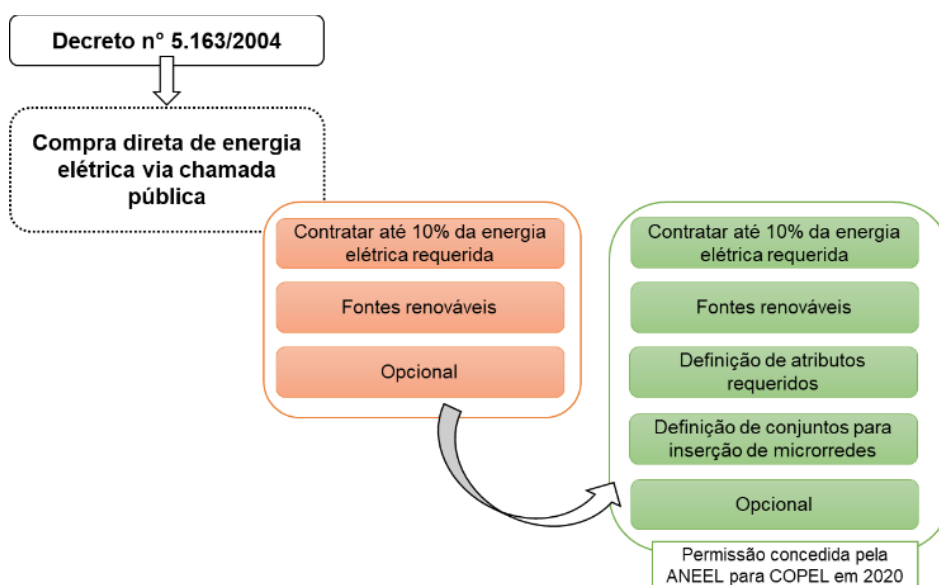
Decreto nº 5.163/2004

Compra direta de energia elétrica via chamada pública

Contratar até 10% da energia elétrica requerida

Fontes renováveis

Opcional

Contratar até 10% da energia elétrica requerida

Fontes renováveis

Definição de atributos requeridos

Definição de conjuntos para inserção de microrredes

Opcional

Permissão concedida pela ANEEL para COPEL em 2020